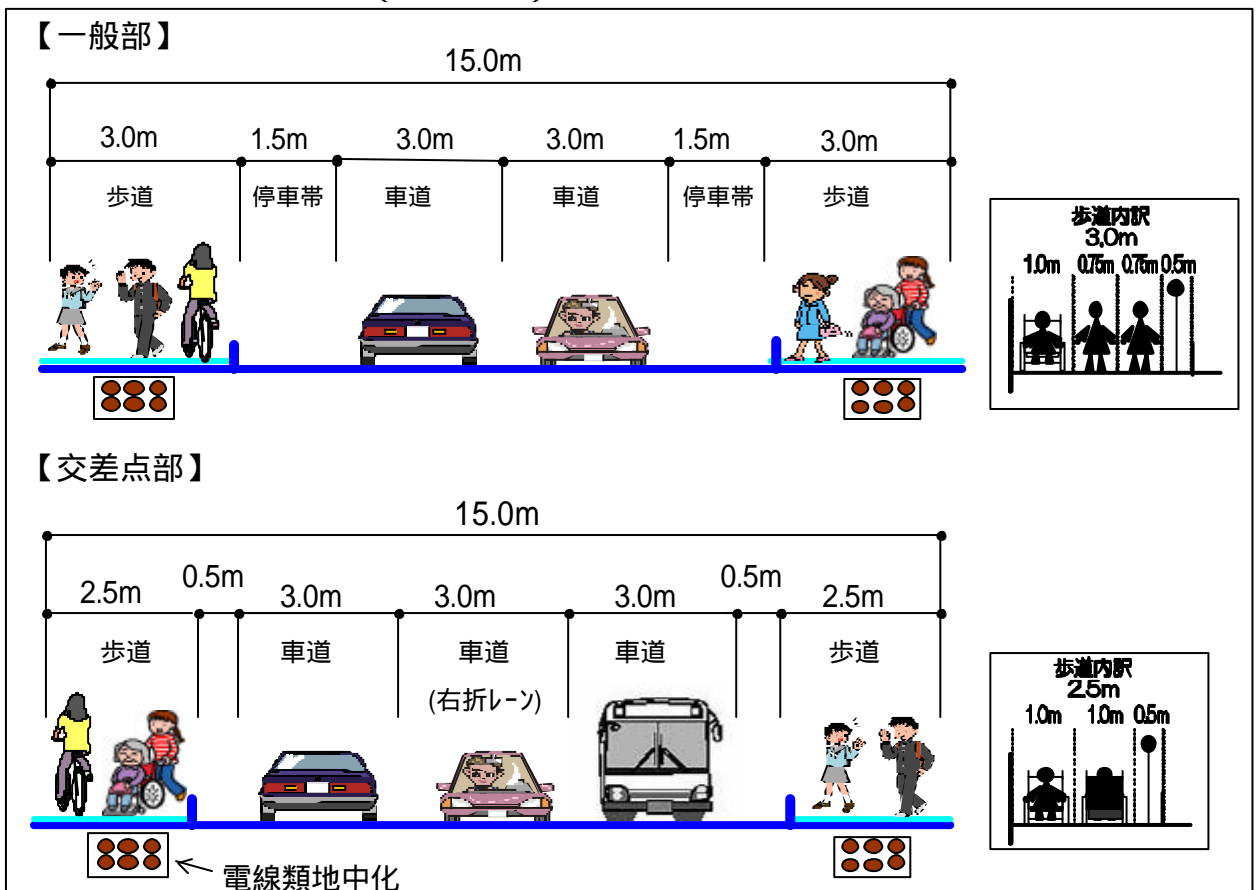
【一般部】

15.0m

3.0m 1.5m 3.0m 3.0m 1.5m 3.0m

歩道 停車帯 車道 車道 停車帯 歩道

歩道内訳
3.0m
1.0m 0.75m 0.75m 0.5m

【交差点部】

15.0m

2.5m 0.5m 3.0m 3.0m 3.0m 0.5m 2.5m

歩道 車道 車道 (右折レーン) 車道 歩道

歩道内訳
2.5m
1.0m 1.0m 0.5m

電線類地中化